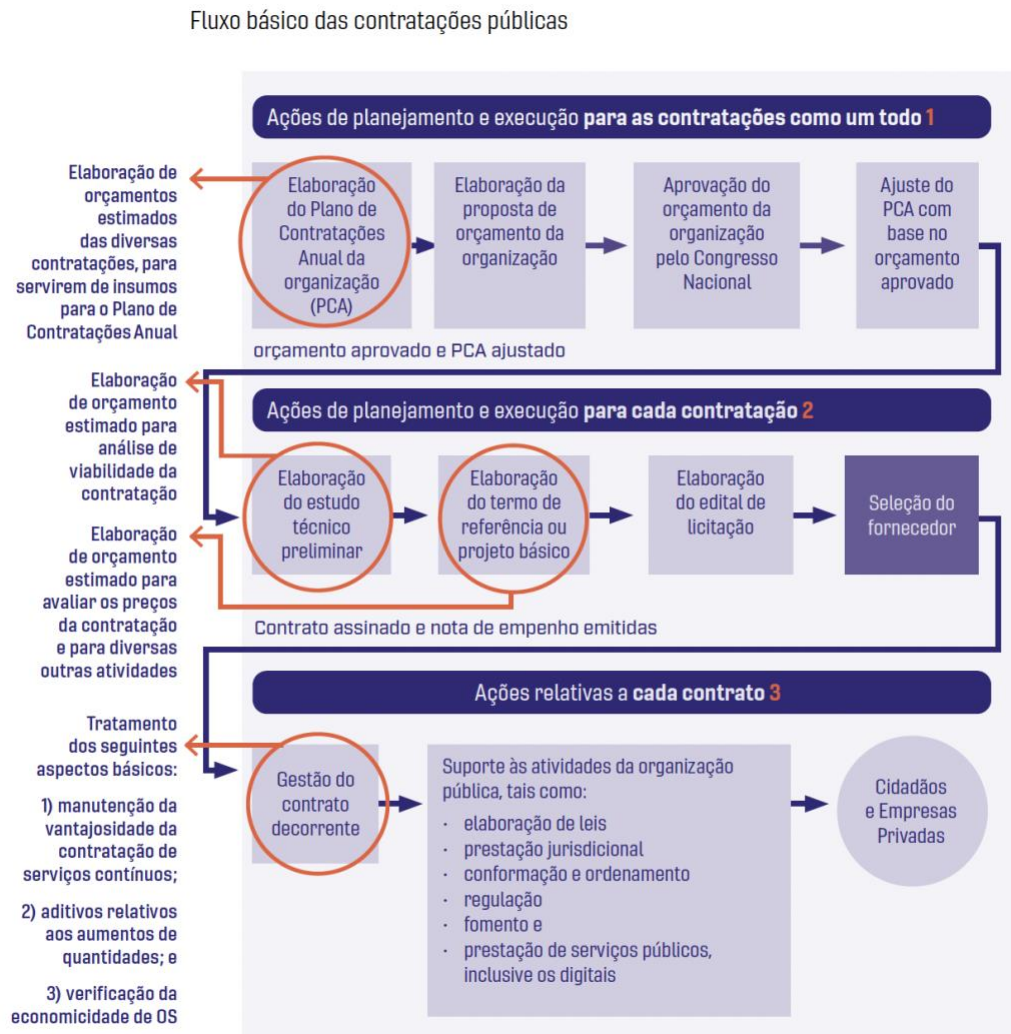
Fluxo básico das contratações públicas

Ações de planejamento e execução **para as contratações como um todo** 1

Elaboração de orçamentos estimados das diversas contratações, para servirem de insumos para o Plano de Contratações Anual

Elaboração do Plano de Contratações Anual da organização (PCA)

Elaboração da proposta de orçamento da organização

Aprovação do orçamento da organização pelo Congresso Nacional

Ajuste do PCA com base no orçamento aprovado

orçamento aprovado e PCA ajustado

Ações de planejamento e execução **para cada contratação** 2

Elaboração de orçamento estimado para análise de viabilidade da contratação

Elaboração de orçamento estimado para avaliar os preços da contratação e para diversas outras atividades

Elaboração do estudo técnico preliminar

Elaboração do termo de referência ou projeto básico

Elaboração do edital de licitação

Seleção do fornecedor

Contrato assinado e nota de empenho emitidas

Ações relativas a **cada contrato** 3

Tratamento dos seguintes aspectos básicos:

1) manutenção da vantajosidade da contratação de serviços contínuos;

2) aditivos relativos aos aumentos de quantidades; e

3) verificação da economicidade de OS

Gestão do contrato decorrente

Suporte às atividades da organização pública, tais como:
· elaboração de leis
· prestação jurisdicional
· conformação e ordenamento
· regulação
· fomento e
· prestação de serviços públicos, inclusive os digitais

Cidadãos e Empresas Privadas